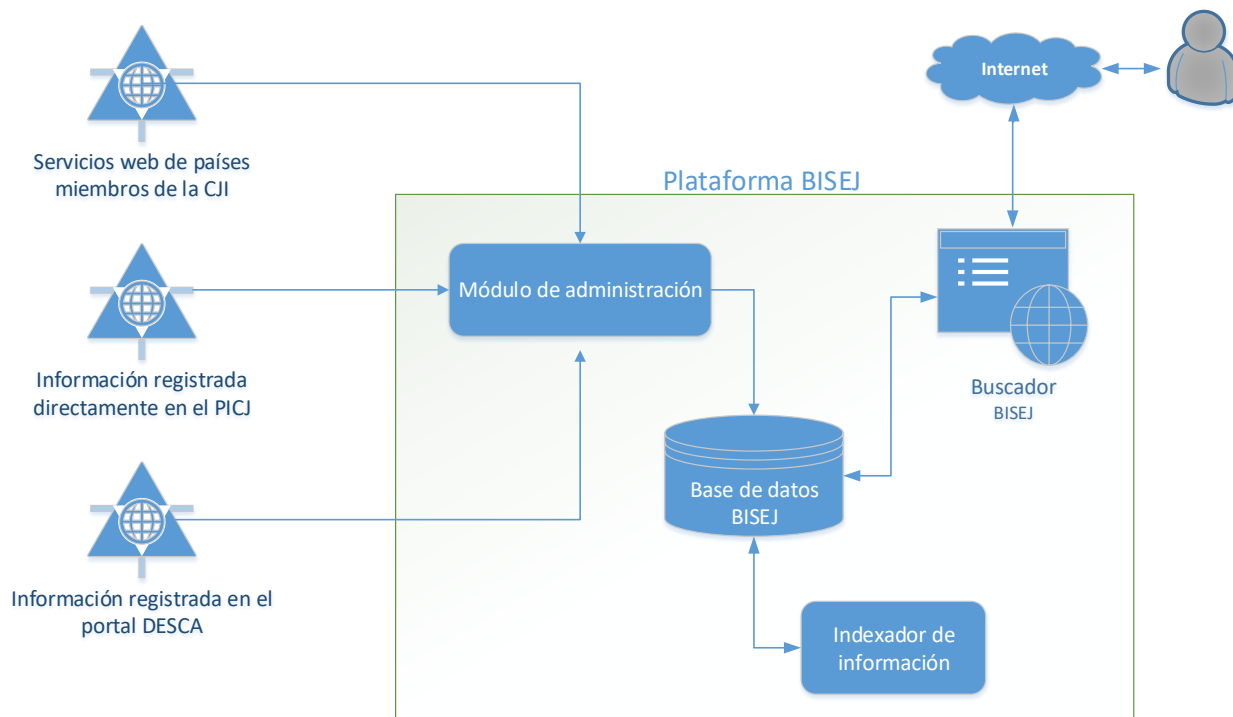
Internet

Servicios web de países miembros de la CJI

Plataforma BISEJ

Módulo de administración

Información registrada directamente en el PICJ

Buscador
BISEJ

Base de datos BISEJ

Información registrada en el portal DESCA

Indexador de información